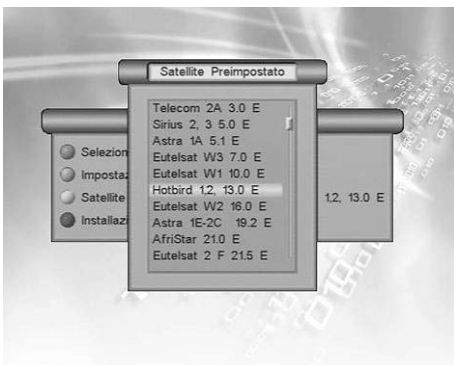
Satellite Preimpostato

Telecom 2A 3.0 E
Sirius 2, 3 5.0 E
Astra 1A 5.1 E
Eutelsat W3 7.0 E
Eutelsat W1 10.0 E
Hotbird 1,2, 13.0 E
Eutelsat W2 16.0 E
Astra 1E-2C 19.2 E
AfriStar 21.0 E
Eutelsat 2 F 21.5 E

Selezion
Impostaz
Satellite
Installazi

1,2, 13.0 E